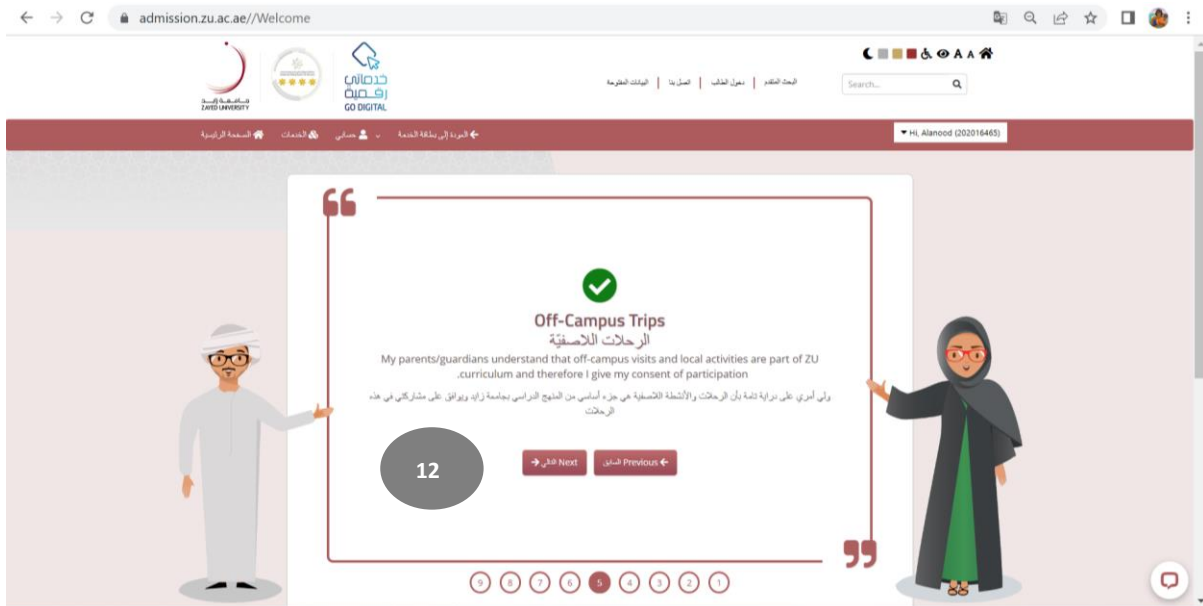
admission.zu.ac.ae//Welcome

جامعة زايد
ZAYED UNIVERSITY

خدماتي رقمية
GO DIGITAL

A A

Search...

البحث المتقدم | دخول الطالب | اتصل بنا | البيانات المفتوحة

الصفحة الرئيسية | الخدمات | حسابي | العودة إلى بطاقة الخدمة

Hi, Alanood (202016465)

Off-Campus Trips
الرحلات اللاصفيّة

My parents/guardians understand that off-campus visits and local activities are part of ZU curriculum and therefore I give my consent of participation.

ولي أمري على دراية تامة بأن الرحلات والأنشطة اللاصفية هي جزء أساسي من المنهج الدراسي بجامعة زايد ويوافق على مشاركتي في هذه الرحلات

12

التالي Next

السابق Previous

9 8 7 6 5 4 3 2 1